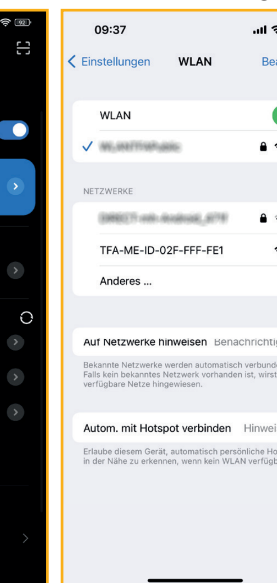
09:37

Einstellungen WLAN Bea

WLAN

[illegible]

NETZWERKE

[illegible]

TFA-ME-ID-02F-FFF-FE1

Anderes ...

Auf Netzwerke hinweisen Benachrichti

Bekannte Netzwerke werden automatisch verbunde Falls kein bekanntes Netzwerk vorhanden ist, wirst verfügbare Netze hingewiesen.

Autom. mit Hotspot verbinden Hinwei

Erlaube diesem Gerät, automatisch persönliche Ho in der Nähe zu erkennen, wenn kein WLAN verfügb